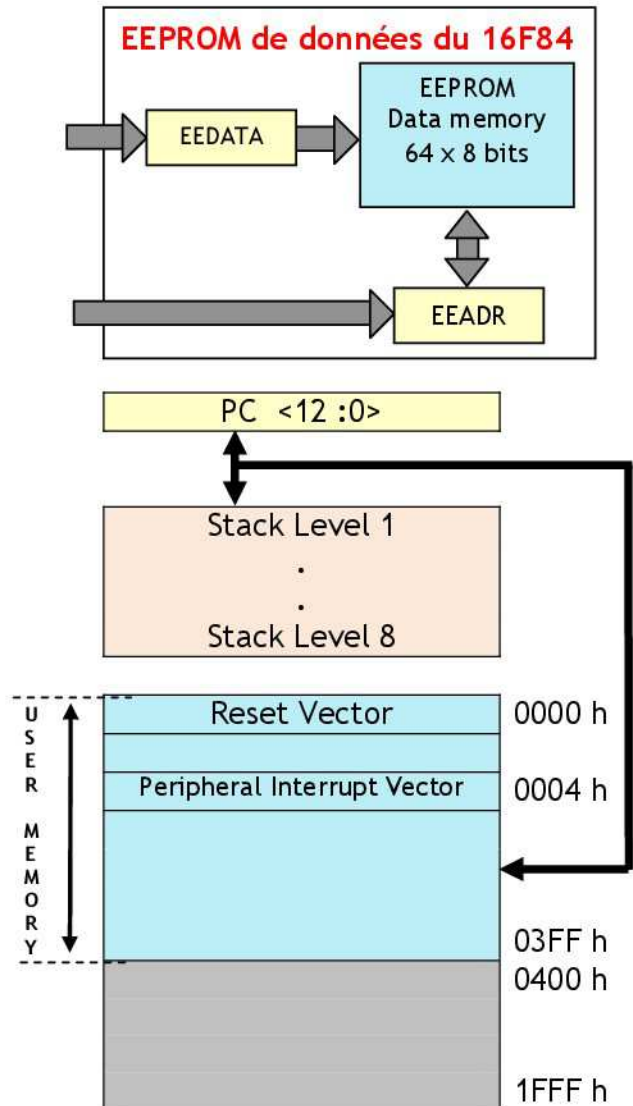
EEPROM de données du 16F84

EEDATA

EEPROM
Data memory
64 x 8 bits

EEADR

PC <12 :0>

Stack Level 1
.
.
Stack Level 8

USER MEMORY

Reset Vector

0000 h

Peripheral Interrupt Vector

0004 h

03FF h

0400 h

1FFF h